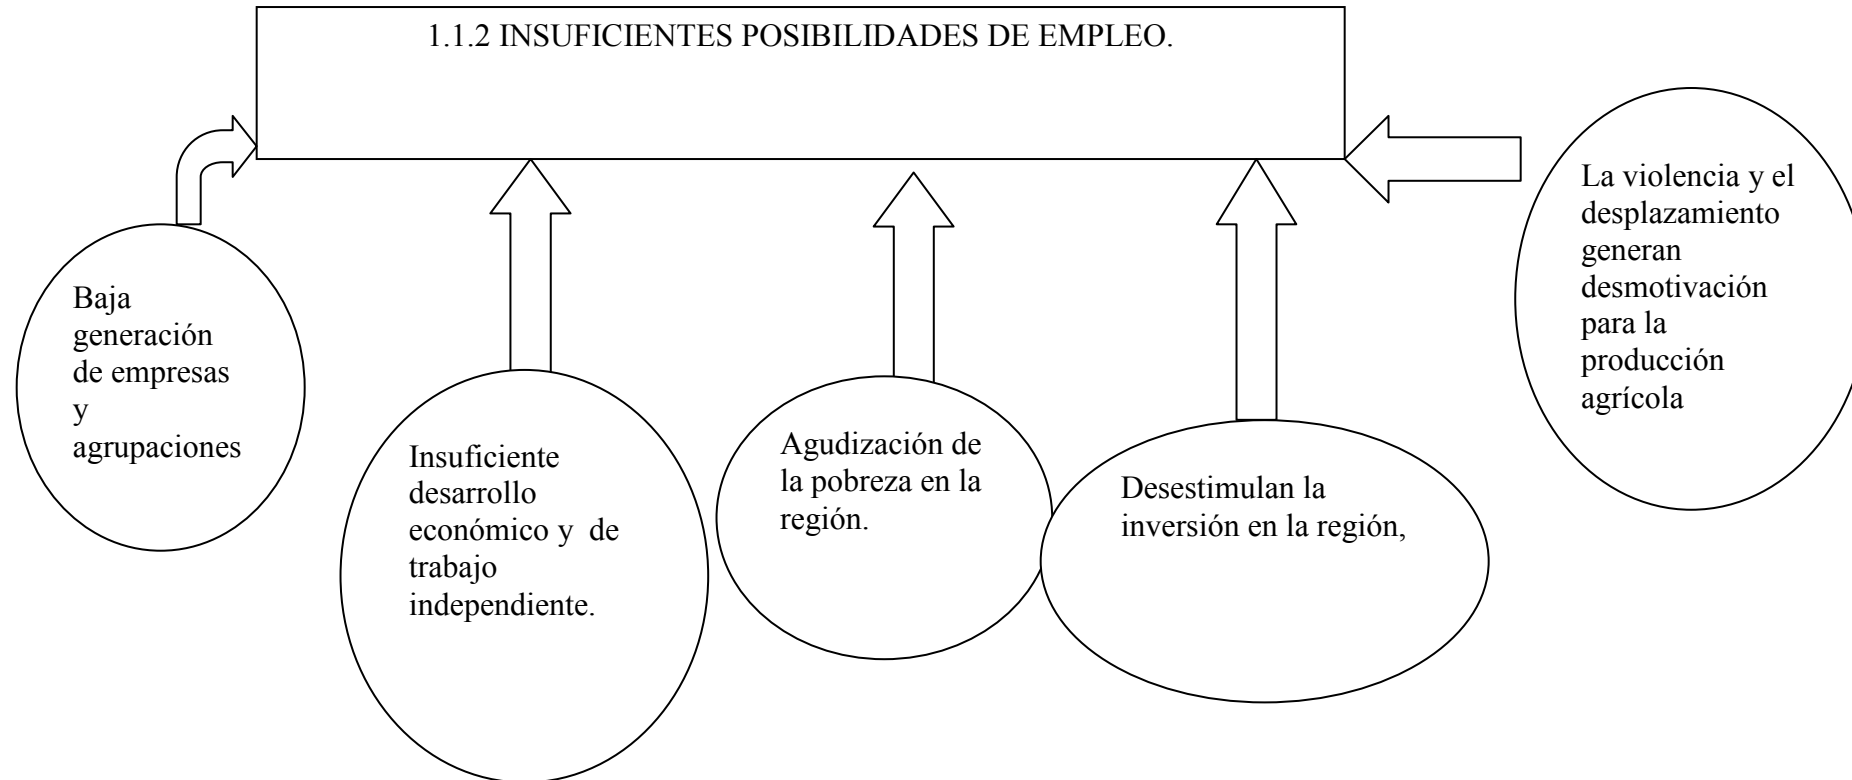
1.1.2 INSUFICIENTES POSIBILIDADES DE EMPLEO.

Baja generación de empresas y agrupaciones

Insuficiente desarrollo económico y de trabajo independiente.

Agudización de la pobreza en la región.

Desestimulan la inversión en la región,

La violencia y el desplazamiento generan desmotivación para la producción agrícola